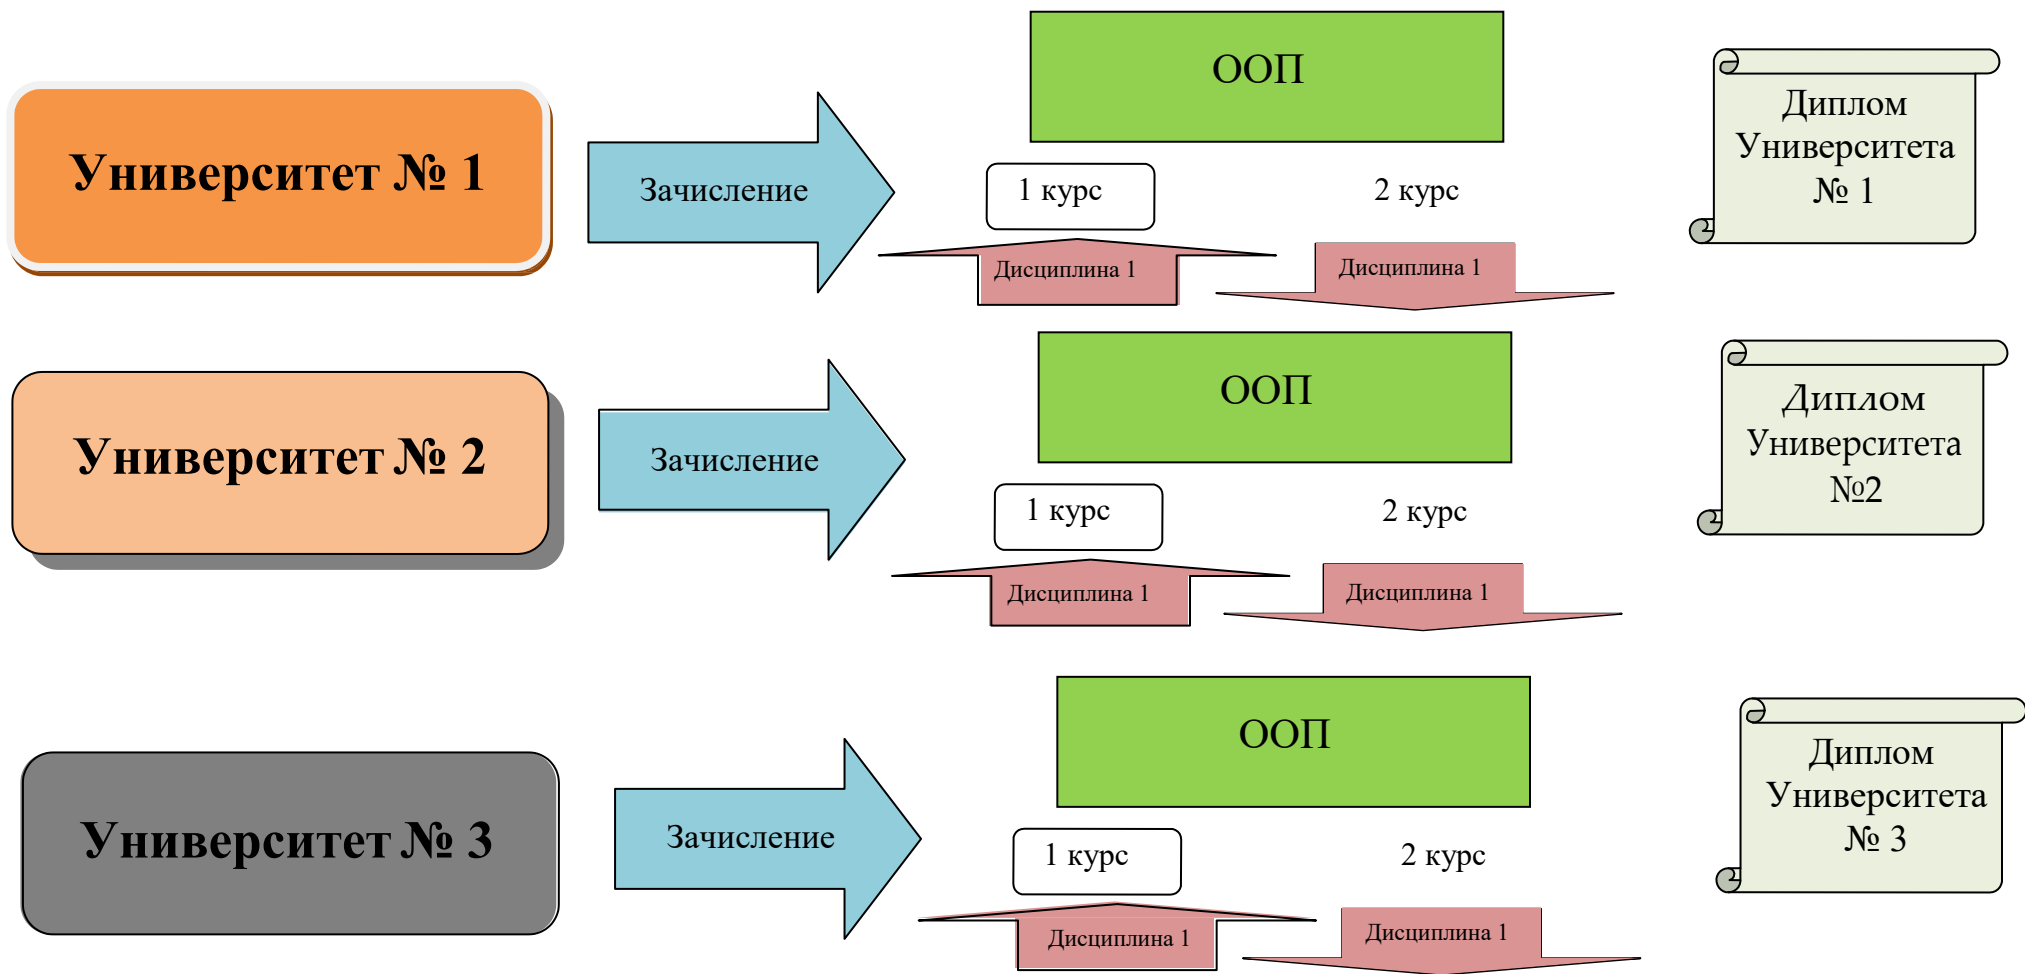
Университет № 1

Зачисление

ООП

1 курс

2 курс

Дисциплина 1

Дисциплина 1

Диплом Университета № 1

Университет № 2

Зачисление

ООП

1 курс

2 курс

Дисциплина 1

Дисциплина 1

Диплом Университета №2

Университет № 3

Зачисление

ООП

1 курс

2 курс

Дисциплина 1

Дисциплина 1

Диплом Университета № 3